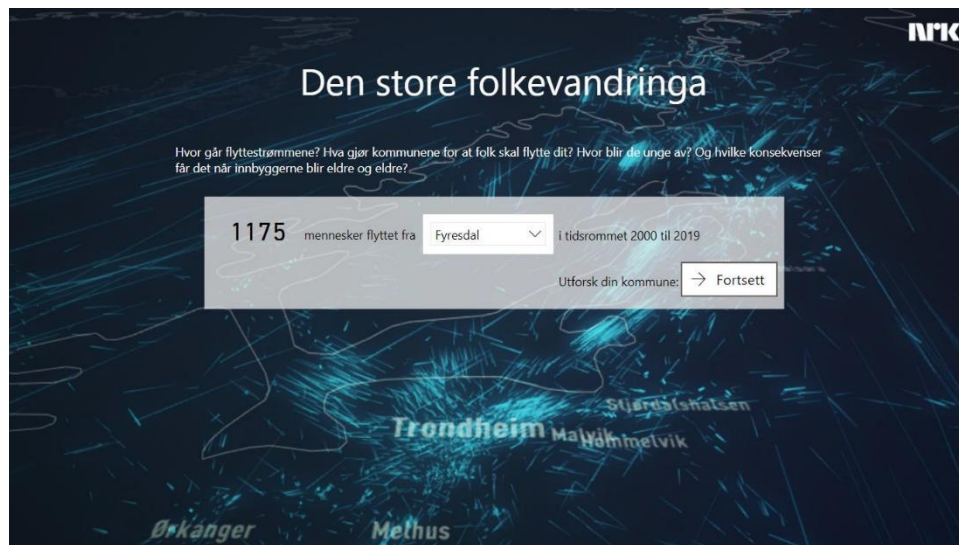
NRK

Den store folkevandringa

Hvor går flyttestrømmene? Hva gjør kommunene for at folk skal flytte dit? Hvor blir de unge av? Og hvilke konsekvenser får det når innbyggerne blir eldre og eldre?

1175 mennesker flyttet fra Fyresdal i tidsrommet 2000 til 2019

Utforsk din kommune: → Fortsett

Stjørdalshalsen

Trondheim Malvik Hommelvik

Orkanger

Melhus